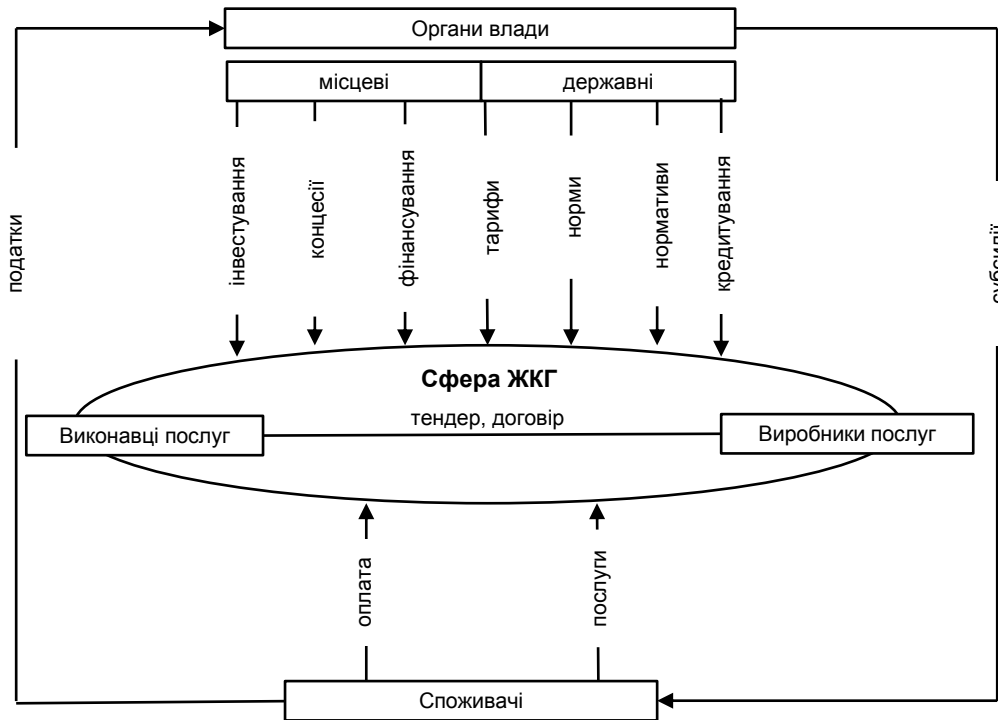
Органи влади

місцеві

державні

податки

інвестування

концесії

фінансування

тарифи

норми

нормативи

кредитування

субсидії

Сфера ЖКГ

тендер, договір

Виконавці послуг

Виробники послуг

оплата

послуги

Споживачі